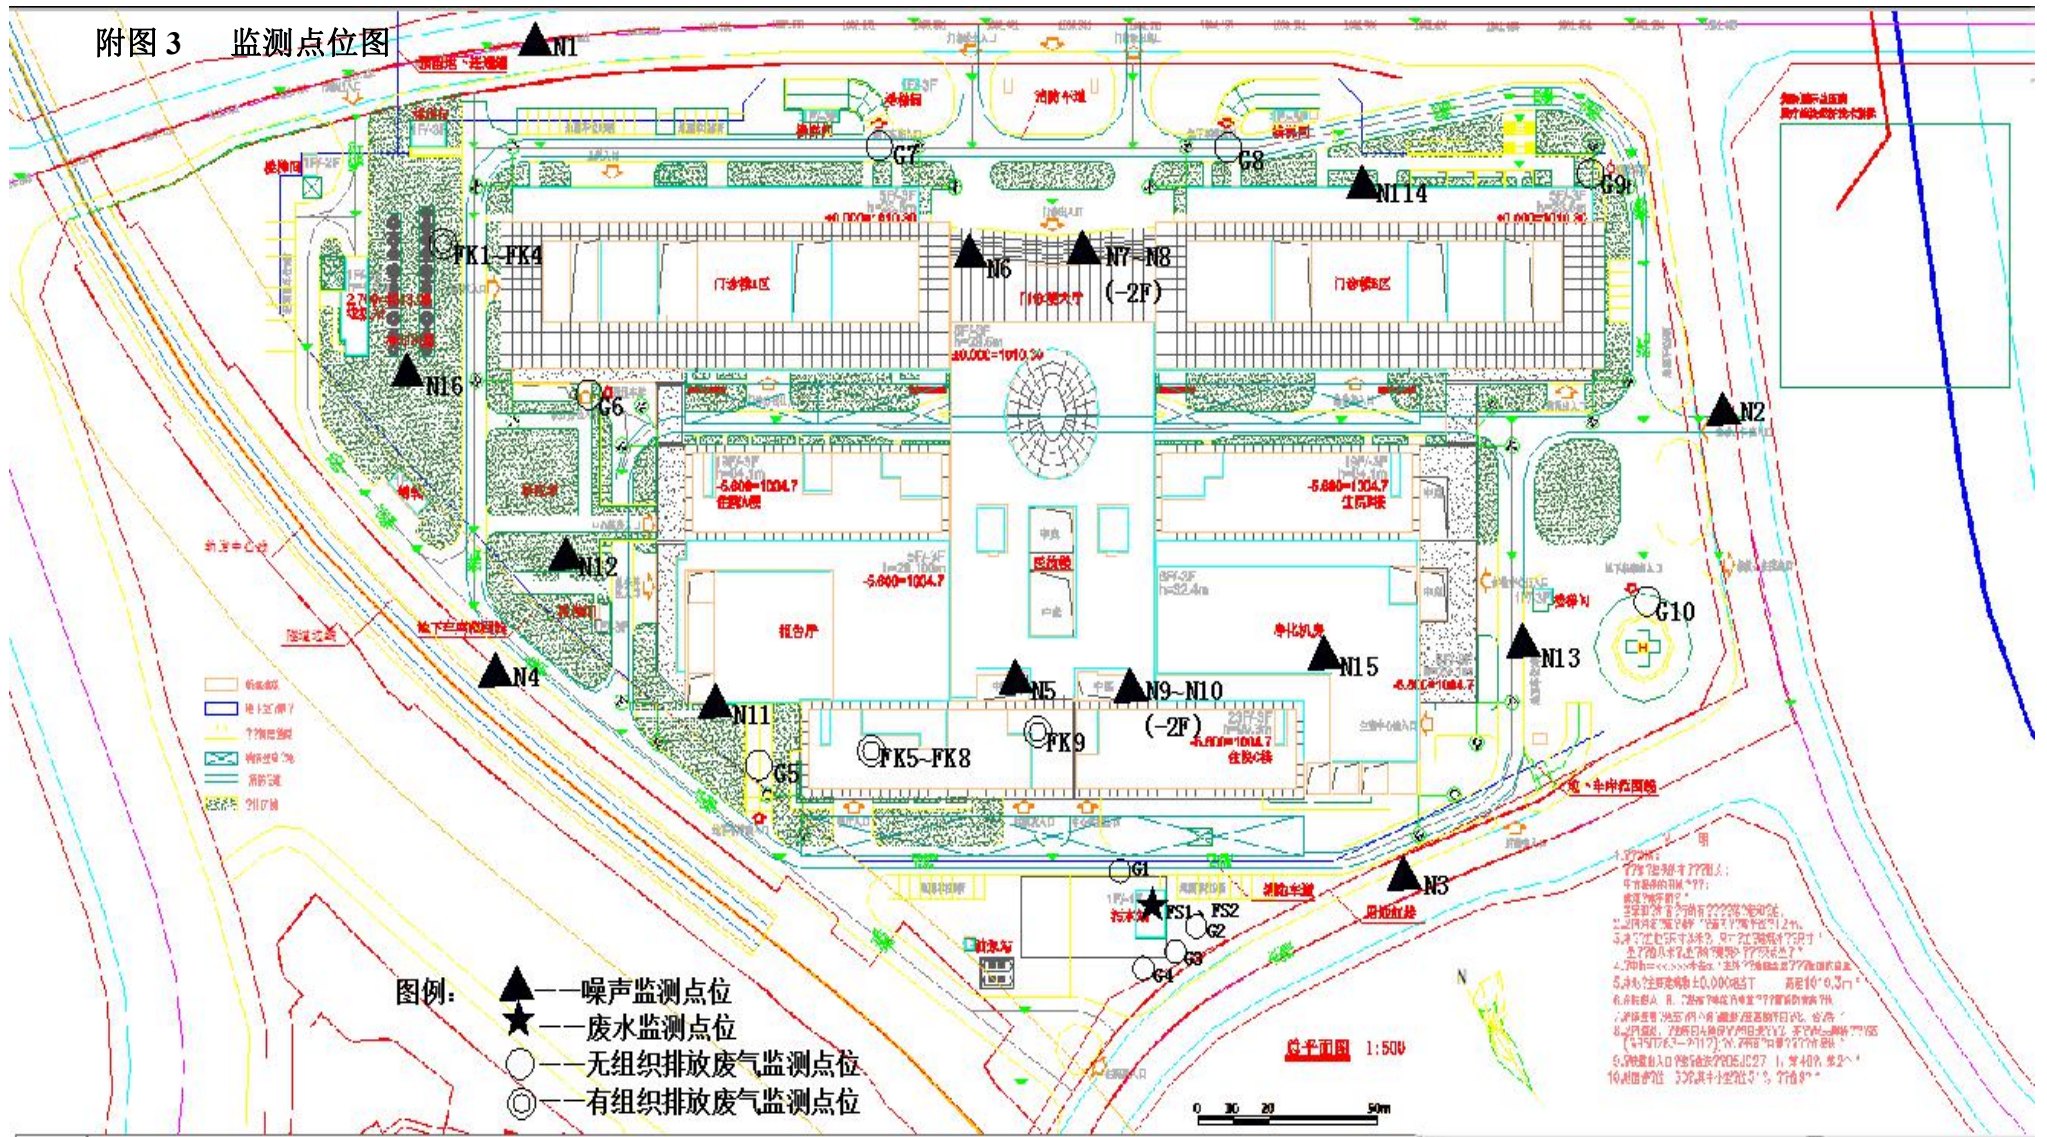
附图 3 监测点位图

N1
G7
G8
N14
G9
FK1~FK4
N6
N7~N8
(-2F)
门诊楼1区
门诊楼大厅
门诊楼2区
N16
G6
N2
-5.600=1004.7
-5.600=1004.7
N12
G10
报告厅
N15
N13
N4
N5
N9~N10
N11
(-2F)
FK9
FK5~FK8
G5
G1
FS1
FS2
G2
G3
G4
N3
N

图例:
——噪声监测点位
——废水监测点位
——无组织排放废气监测点位
——有组织排放废气监测点位

总平面图 1:500
0 10 20 50m